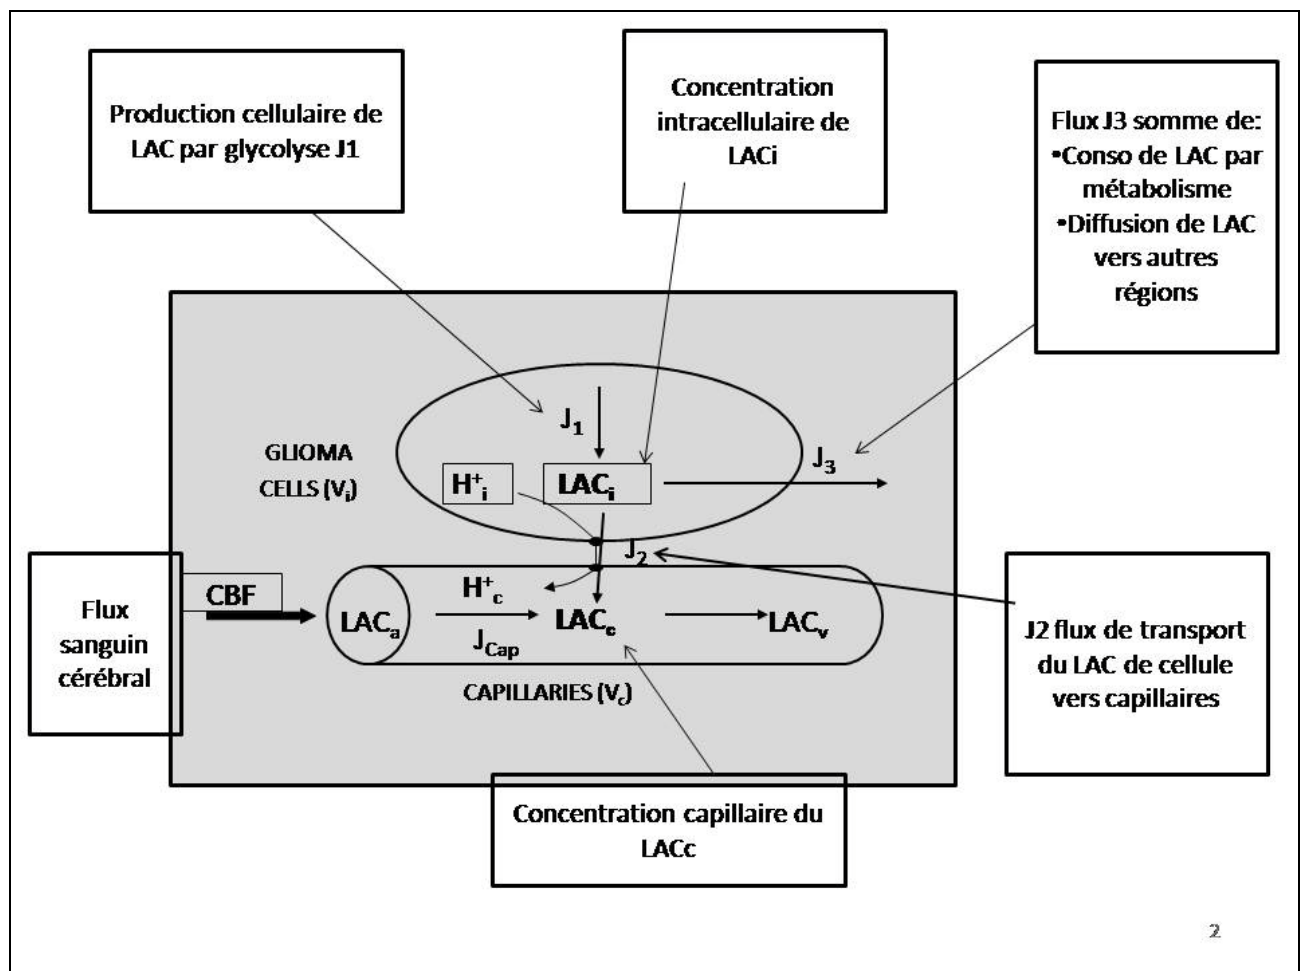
Production cellulaire de LAC par glycolyse J1

Concentration intracellulaire de LACi

Flux J3 somme de:
•Conso de LAC par métabolisme
•Diffusion de LAC vers autres régions

$J_1$

GLIOMA CELLS ($V_i$)

$H^+_i$

$LAC_i$

$J_3$

$J_2$

Flux sanguin cérébral

CBF

$LAC_a$

$H^+_c$

$LAC_c$

$LAC_v$

$J_{Cap}$

CAPILLARIES ($V_c$)

J2 flux de transport du LAC de cellule vers capillaires

Concentration capillaire du LACc

2